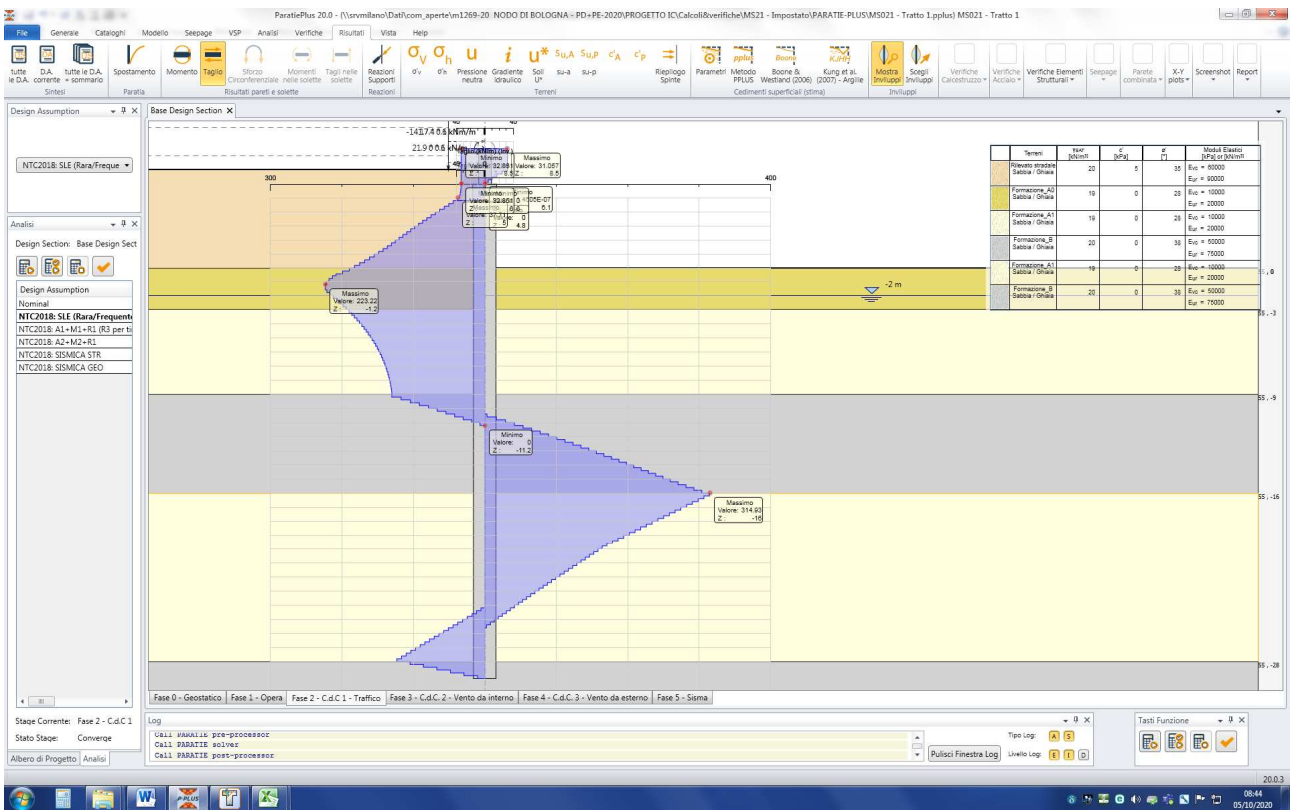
ParatiePlus 20.0 - (\\srvmilano\Dati\com_aperte\m1269-20 NODO DI BOLOGNA - PD+PE-2020\PROGETTO IC\Calcoli&verifiche\MS21 - Impostato\PARATIE-PLUS\MS021 - Tratto 1.pplus) MS021 - Tratto 1

File | Generale | Cataloghi | Modello | Seepage | VSP | Analisi | Verifiche | Risultati | Vista | Help

tutte le D.A. | D.A. corrente | tutte le D.A. + sommario | Spostamento | Momento | Taglio | Sforzo Circonferenziale | Momenti nelle solette | Tagli nelle solette | Reazioni Supporti | σ'v | σ'h | Pressione neutra | Gradiente idraulico | Soil U* | su-a | su-p | Riepilogo Spinte | Parametri | Metodo PPLUS | Boone & Westland (2006) | Kung et al. (2007) - Argille | Mostra Inviluppi | Scegli Inviluppi | Verifiche Calcestruzzo | Verifiche Acciaio | Verifiche Elementi Strutturali | Seepage | Parete combinata | X-Y plots | Screenshot | Report

Sintesi | Paratia | Risultati pareti e solette | Reazioni | Terreni | Cedimenti superficiali (stima) | Inviluppi

Design Assumption

NTC2018: SLE (Rara/Freque

Analisi

Design Section: Base Design Sect

Design Assumption
Nominal
NTC2018: SLE (Rara/Frequente
NTC2018: A1+M1+R1 (R3 per ti
NTC2018: A2+M2+R1
NTC2018: SISMICA STR
NTC2018: SISMICA GEO

Base Design Section

-141.7.4 0.6 kNm/m
21.9 0.0 6 kNm/m

300

400

Minimo
Valore: 32.881
Z: 9.5

Massimo
Valore: 31.057
Z: 8.5

Minimo
Valore: 32.881
Z:

Massimo
Valore: 4.05E-07
6.1

Valore: 0
Z: 4.8

Massimo
Valore: 223.22
Z: -1.2

-2 m

Minimo
Valore: 0
Z: -11.2

Massimo
Valore: 314.93
Z: -16

| Terreni | γsat [kN/m³] | c' [kPa] | φ' [°] | Moduli Elastici [kPa] or [kN/m³] |
|---|---|---|---|---|
| Rilevato stradale Sabbia / Ghiaia | 20 | 5 | 35 | Evc = 60000 Eur = 90000 |
| Formazione_A0 Sabbia / Ghiaia | 19 | 0 | 28 | Evc = 10000 Eur = 20000 |
| Formazione_A1 Sabbia / Ghiaia | 19 | 0 | 28 | Evc = 10000 Eur = 20000 |
| Formazione_B Sabbia / Ghiaia | 20 | 0 | 38 | Evc = 50000 Eur = 75000 |
| Formazione_A1 Sabbia / Ghiaia | 19 | 0 | 28 | Evc = 10000 Eur = 20000 |
| Formazione_B Sabbia / Ghiaia | 20 | 0 | 38 | Evc = 50000 Eur = 75000 |

55, 0
55, -3
55, -9
55, -16
55, -28

Fase 0 - Geostatico | Fase 1 - Opera | Fase 2 - C.d.C 1 - Traffico | Fase 3 - C.d.C. 2 - Vento da interno | Fase 4 - C.d.C. 3 - Vento da esterno | Fase 5 - Sisma

Stage Corrente: Fase 2 - C.d.C 1
Stato Stage: Converge
Albero di Progetto | Analisi

Log
Call PARATIE pre-processor
Call PARATIE solver
Call PARATIE post-processor

Pulisci Finestra Log
Tipo Log: A S
Livello Log: E I D

Tasti Funzione

20.0.3
08:44
05/10/2020